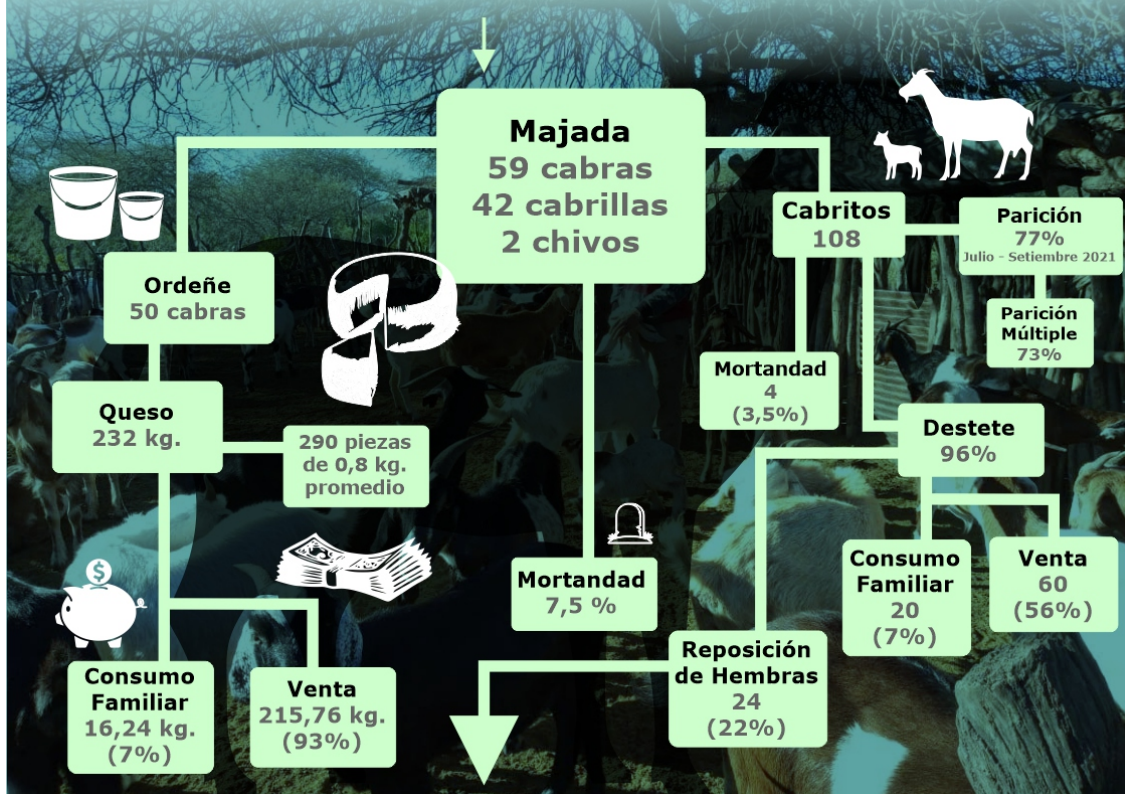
Majada
59 cabras
42 cabrillas
2 chivos

Ordeñe
50 cabras

Queso
232 kg.

290 piezas de 0,8 kg. promedio

Consumo Familiar
16,24 kg.
(7%)

Venta
215,76 kg.
(93%)

Mortandad
7,5 %

Cabritos
108

Parición
77%
Julio - Setiembre 2021

Parición Múltiple
73%

Mortandad
4
(3,5%)

Destete
96%

Consumo Familiar
20
(7%)

Venta
60
(56%)

Reposición de Hembras
24
(22%)